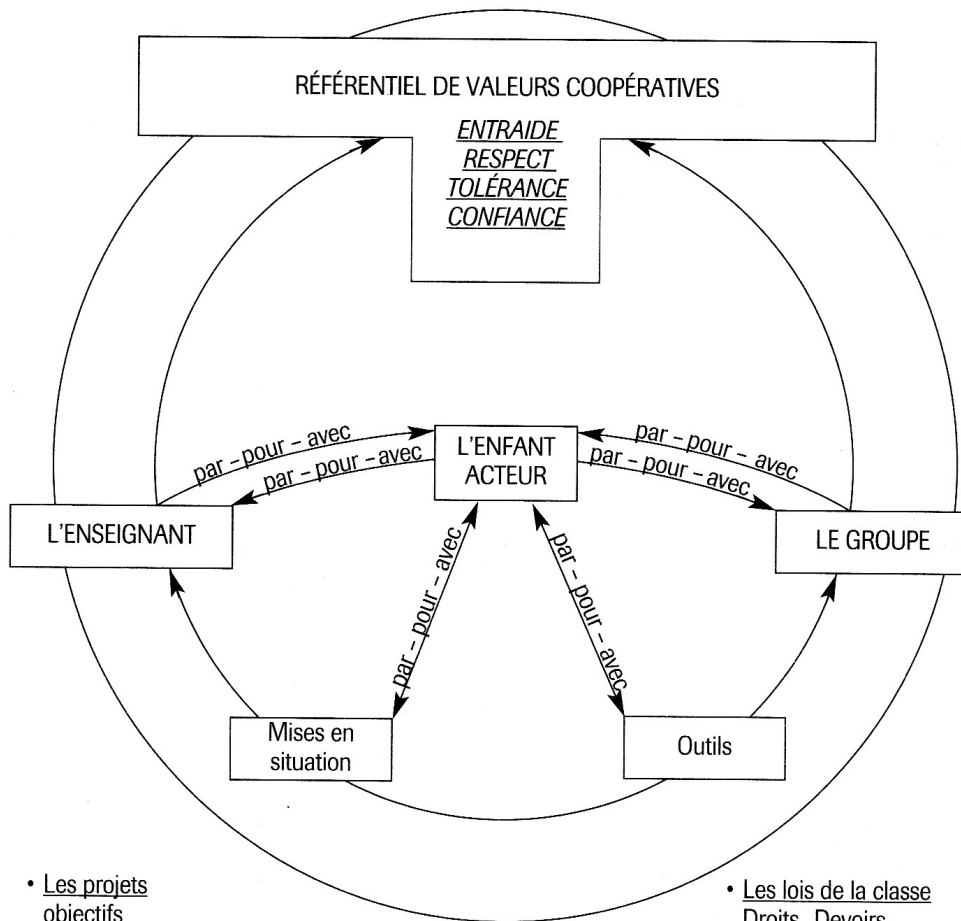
RÉFÉRENTIEL DE VALEURS COOPÉRATIVES

ENTRAIDE
RESPECT
TOLÉRANCE
CONFIANCE

par – pour – avec
par – pour – avec
L'ENFANT ACTEUR
par – pour – avec
par – pour – avec

L'ENSEIGNANT

LE GROUPE

par – pour – avec

par – pour – avec

Mises en situation

Outils

• Les projets
objectifs

• Les lois de la classe
Droits, Devoirs